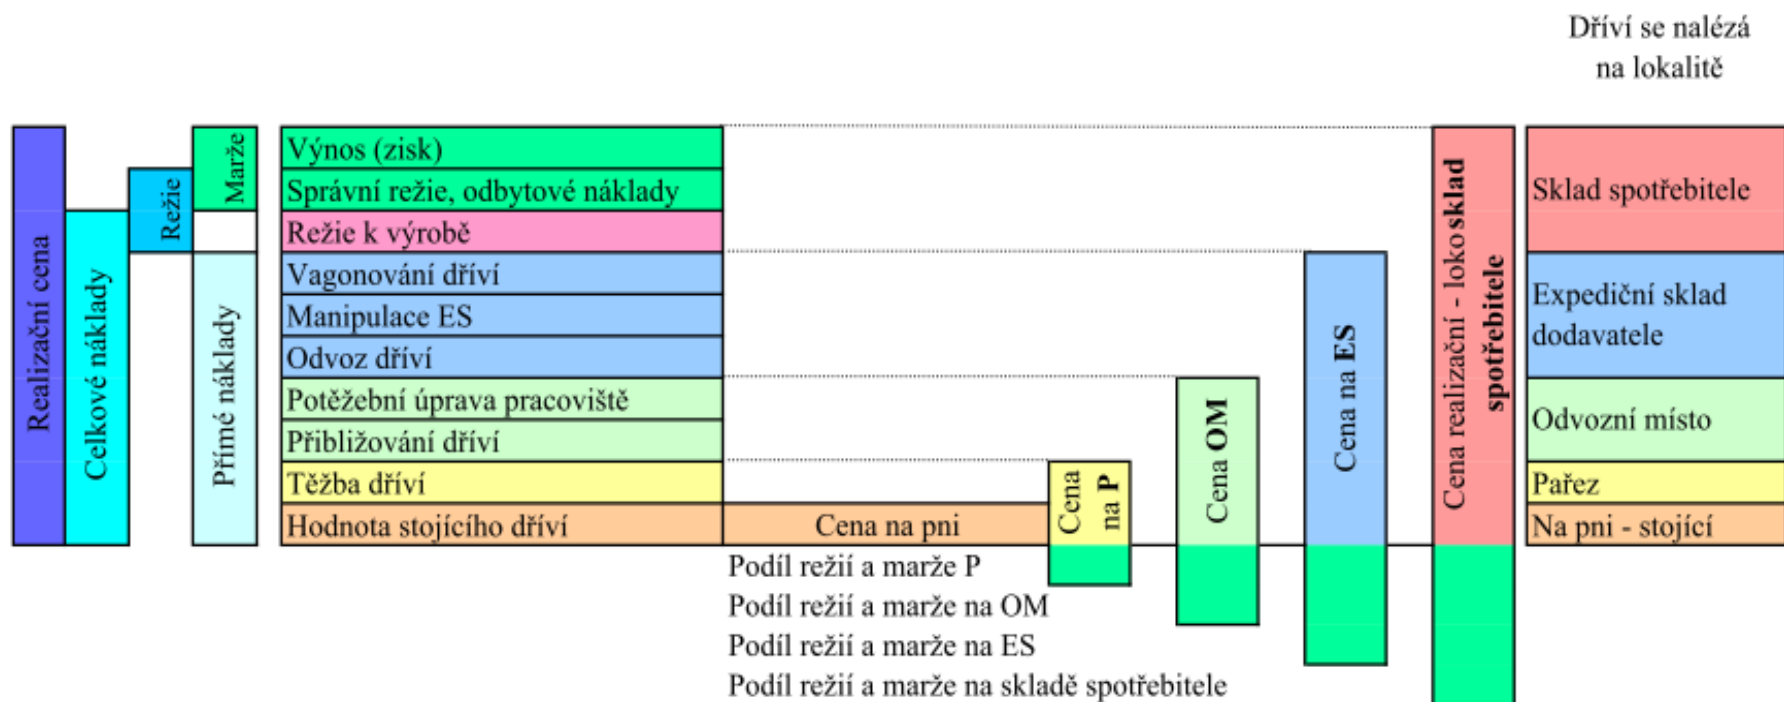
Dříví se nalézá na lokalitě

Realizační cena

Celkové náklady

Režie

Marže

Přímé náklady

Výnos (zisk)
Správní režie, odbytové náklady
Režie k výrobě
Vagonování dříví
Manipulace ES
Odvoz dříví
Potěžební úprava pracoviště
Přibližování dříví
Těžba dříví
Hodnota stojícího dříví

Cena na pni

Cena na P

Cena OM

Cena na ES

Cena realizační - loko sklad spotřebitele

Sklad spotřebitele
Expediční sklad dodavatele
Odvozní místo
Pařez
Na pni - stojící

Podíl režií a marže P
Podíl režií a marže na OM
Podíl režií a marže na ES
Podíl režií a marže na skladě spotřebitele